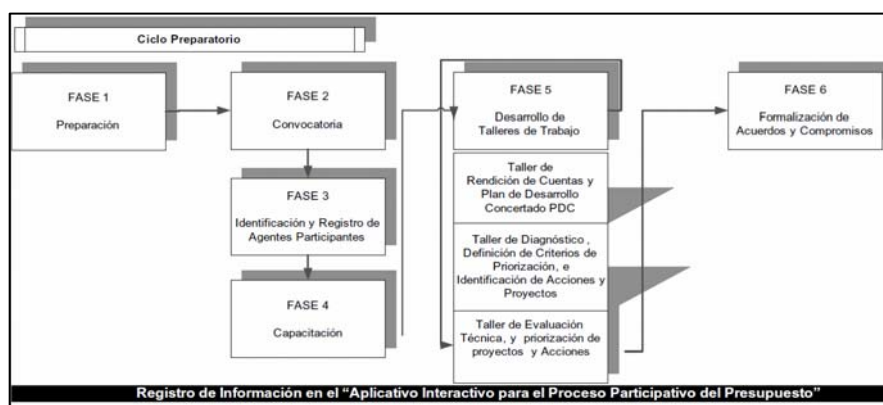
Ciclo Preparatorio

FASE 1
Preparación

FASE 2
Convocatoria

FASE 3
Identificación y Registro de Agentes Participantes

FASE 4
Capacitación

FASE 5
Desarrollo de Talleres de Trabajo

Taller de Rendición de Cuentas y Plan de Desarrollo Concertado PDC

Taller de Diagnóstico , Definición de Criterios de Priorización, e Identificación de Acciones y Proyectos

Taller de Evaluación Técnica, y priorización de proyectos y Acciones

FASE 6
Formalización de Acuerdos y Compromisos

Registro de Información en el "Aplicativo Interactivo para el Proceso Participativo del Presupuesto"